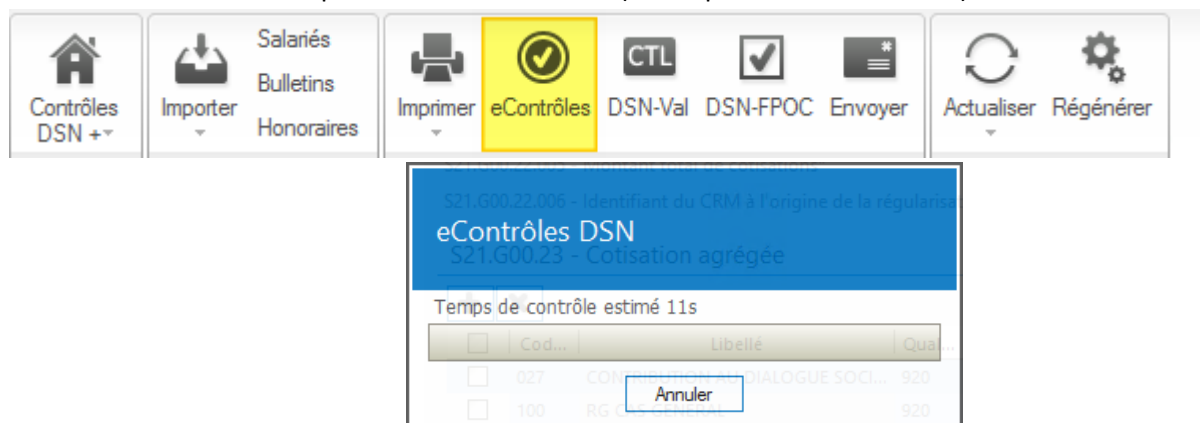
Contrôles DSN +

Importer

Salariés

Bulletins

Honoraires

Imprimer

eContrôles

CTL

DSN-Val

DSN-FPOC

Envoyer

Actualiser

Régénérer

S21.G00.22.005 - Montant total de cotisations

S21.G00.22.006 - Identifiant du CRM à l'origine de la régularisa

eContrôles DSN

S21.G00.23 - Cotisation agrégée

Temps de contrôle estimé 11s

| | Cod... | Libellé | Qual... |
|---|---|---|---|
| | 027 | CONTRIBUTION AU DIALOGUE SOCI... | 920 |
| | 100 | RG CAS GENERAL | 920 |

Annuler